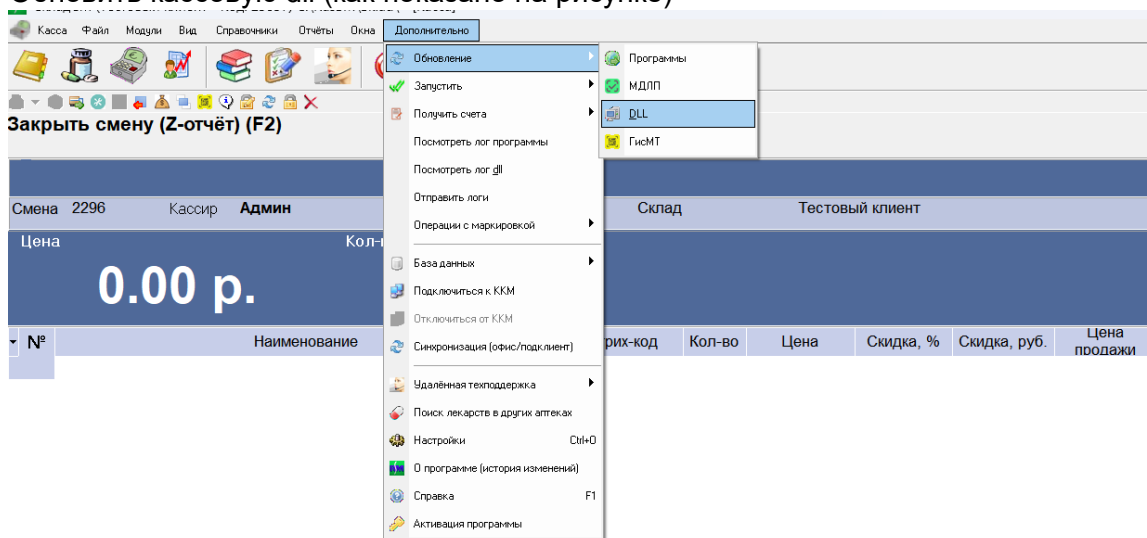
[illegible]

Касса Файл Модули Вид Справочники Отчёты Окна Дополнительно

Закрыть смену (Z-отчёт) (F2)

Обновление
Запустить
Получить счета
Посмотреть лог программы
Посмотреть лог dll
Отправить логи
Операции с маркировкой
База данных
Подключиться к ККМ
Отключиться от ККМ
Синхронизация (офис/подклиент)
Удалённая техподдержка
Поиск лекарств в других аптеках
Настройки Ctrl+O
О программе (история изменений)
Справка F1
Активация программы

Программы
МДЛП
DLL
ГисМТ

Смена 2296 Кассир Админ Склад Тестовый клиент

Цена Кол-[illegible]

0.00 р.

| № | Наименование | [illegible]рих-код | Кол-во | Цена | Скидка, % | Скидка, руб. | Цена продажи |
|---|---|---|---|---|---|---|---|